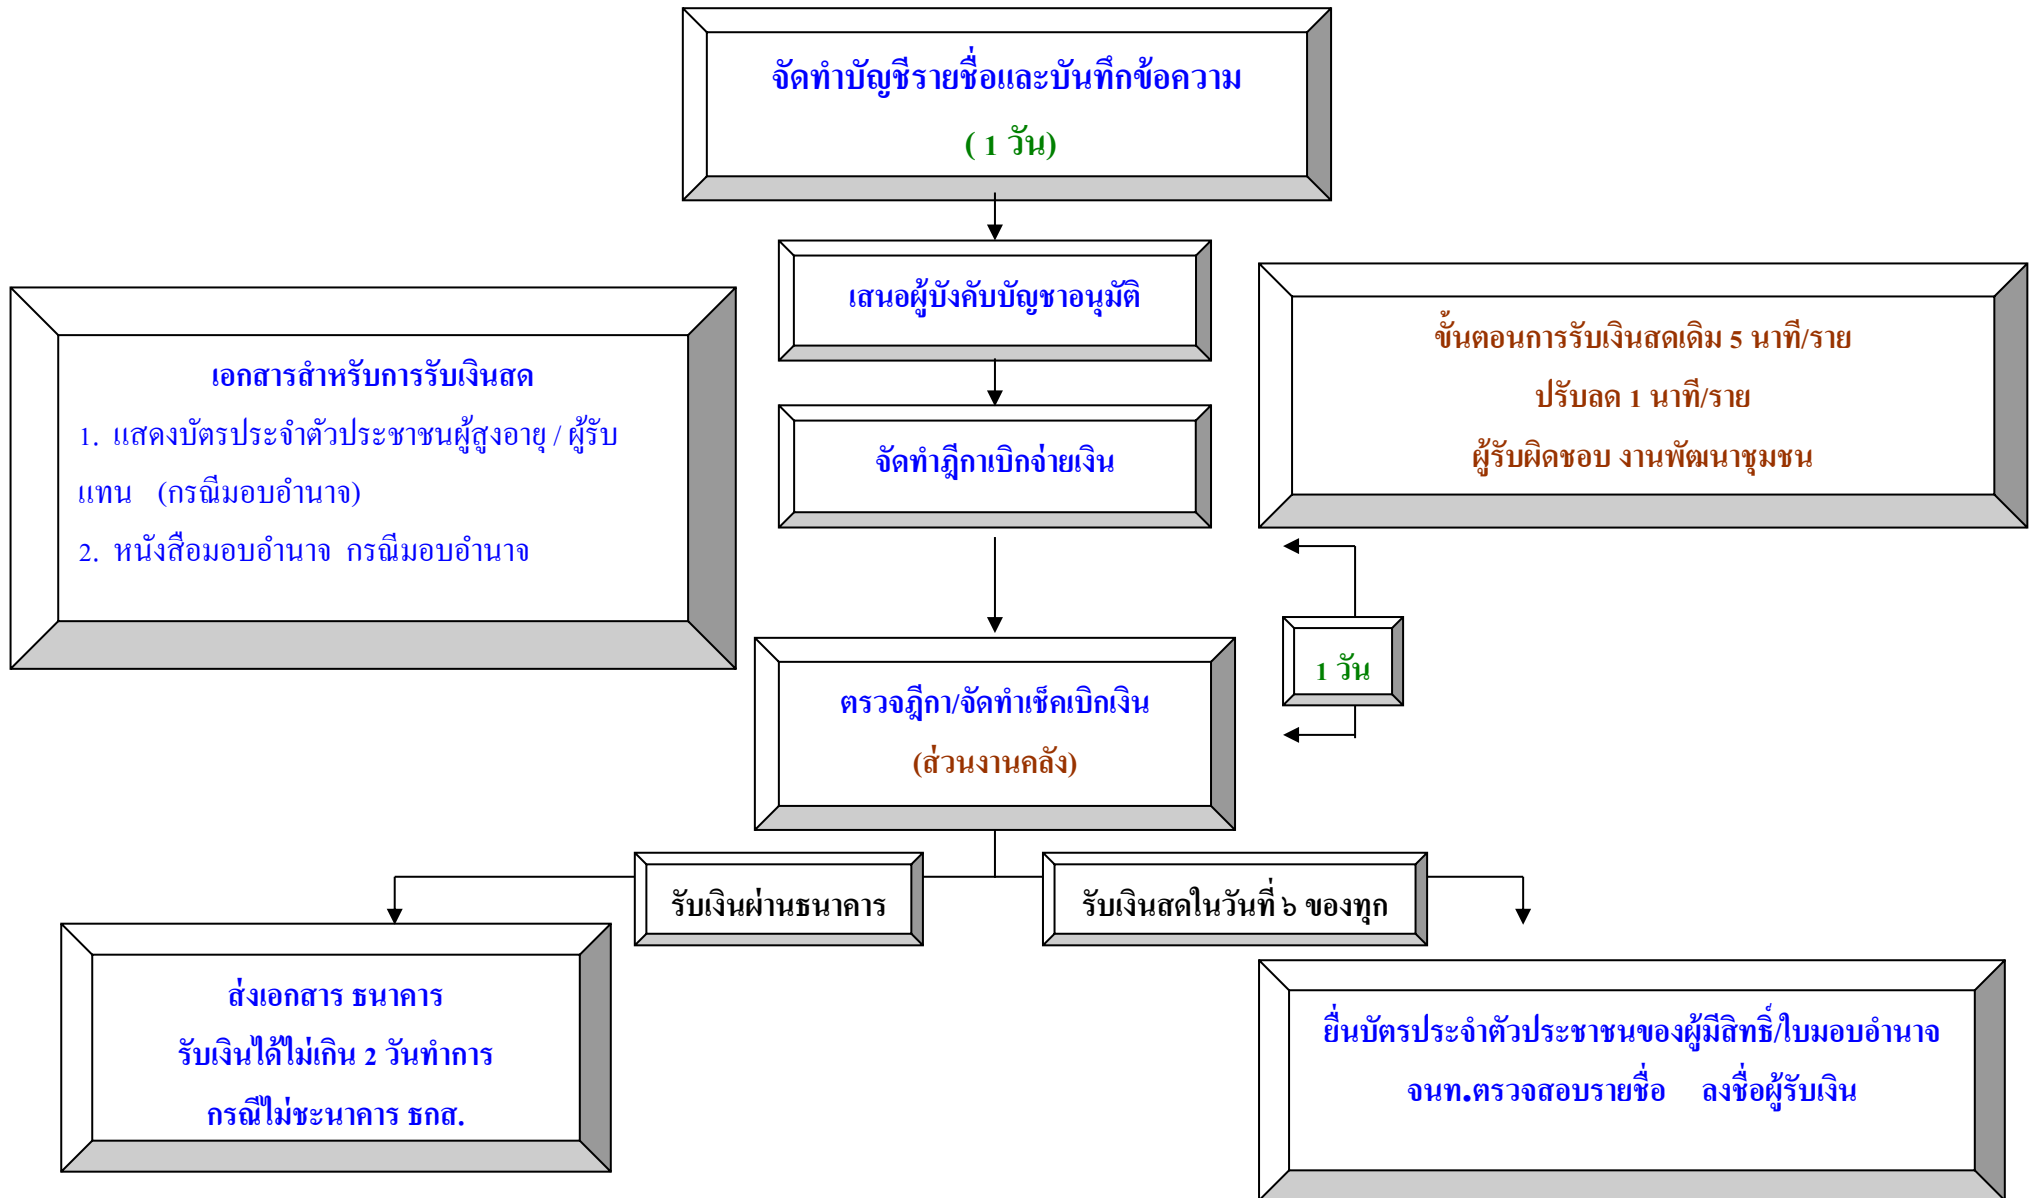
จัดทำบัญชีรายชื่อและบันทึกข้อความ

( 1 วัน)

เสนอผู้บังคับบัญชาอนุมัติ

จัดทำฎีกาเบิกจ่ายเงิน

เอกสารสำหรับการรับเงินสด

1. แสดงบัตรประจำตัวประชาชนผู้สูงอายุ / ผู้รับแทน (กรณีมอบอำนาจ)

2. หนังสือมอบอำนาจ กรณีมอบอำนาจ

ขั้นตอนการรับเงินสดเดิม 5 นาที/ราย

ปรับลด 1 นาที/ราย

ผู้รับผิดชอบ งานพัฒนาชุมชน

1 วัน

ตรวจฎีกา/จัดทำเช็คเบิกเงิน

(ส่วนงานคลัง)

รับเงินผ่านธนาคาร

รับเงินสดในวันที่ ๖ ของทุก

ส่งเอกสาร ธนาคาร

รับเงินได้ไม่เกิน 2 วันทำการ

กรณีไม่ชะนาคาร ธกส.

ยื่นบัตรประจำตัวประชาชนของผู้มีสิทธิ์/ใบมอบอำนาจ

จนท.ตรวจสอบรายชื่อ ลงชื่อผู้รับเงิน